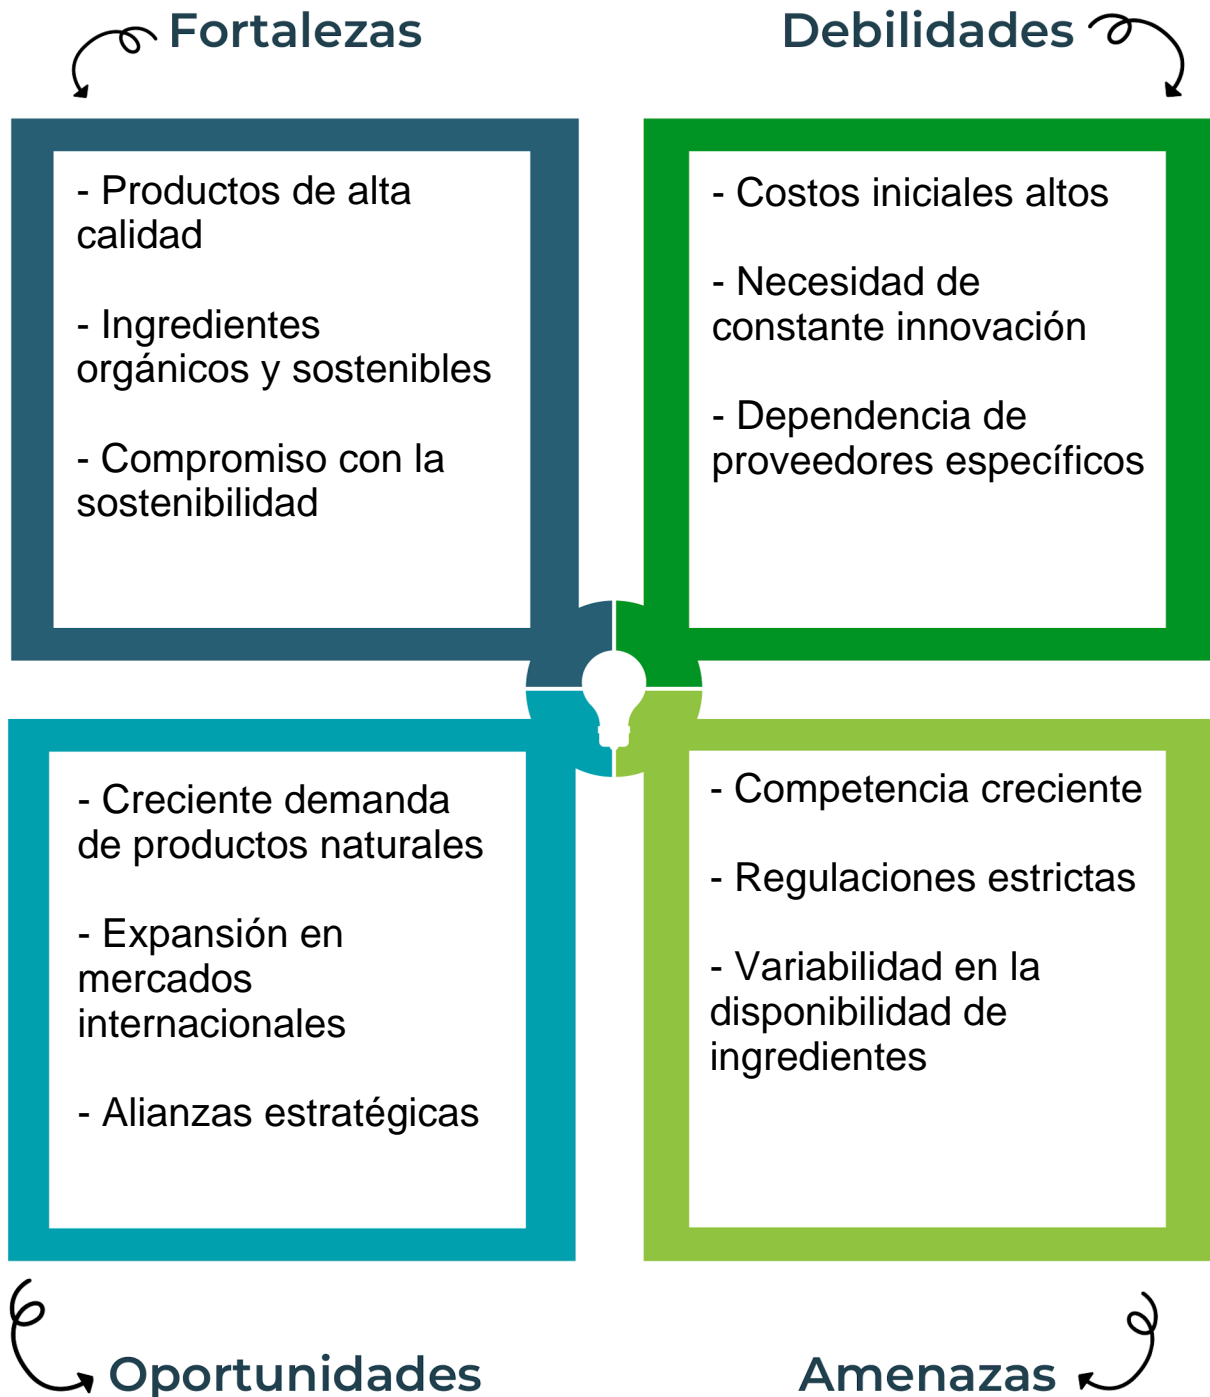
Fortalezas

- Productos de alta calidad

- Ingredientes orgánicos y sostenibles

- Compromiso con la sostenibilidad

Debilidades

- Costos iniciales altos

- Necesidad de constante innovación

- Dependencia de proveedores específicos

- Creciente demanda de productos naturales

- Expansión en mercados internacionales

- Alianzas estratégicas

Oportunidades

- Competencia creciente

- Regulaciones estrictas

- Variabilidad en la disponibilidad de ingredientes

Amenazas